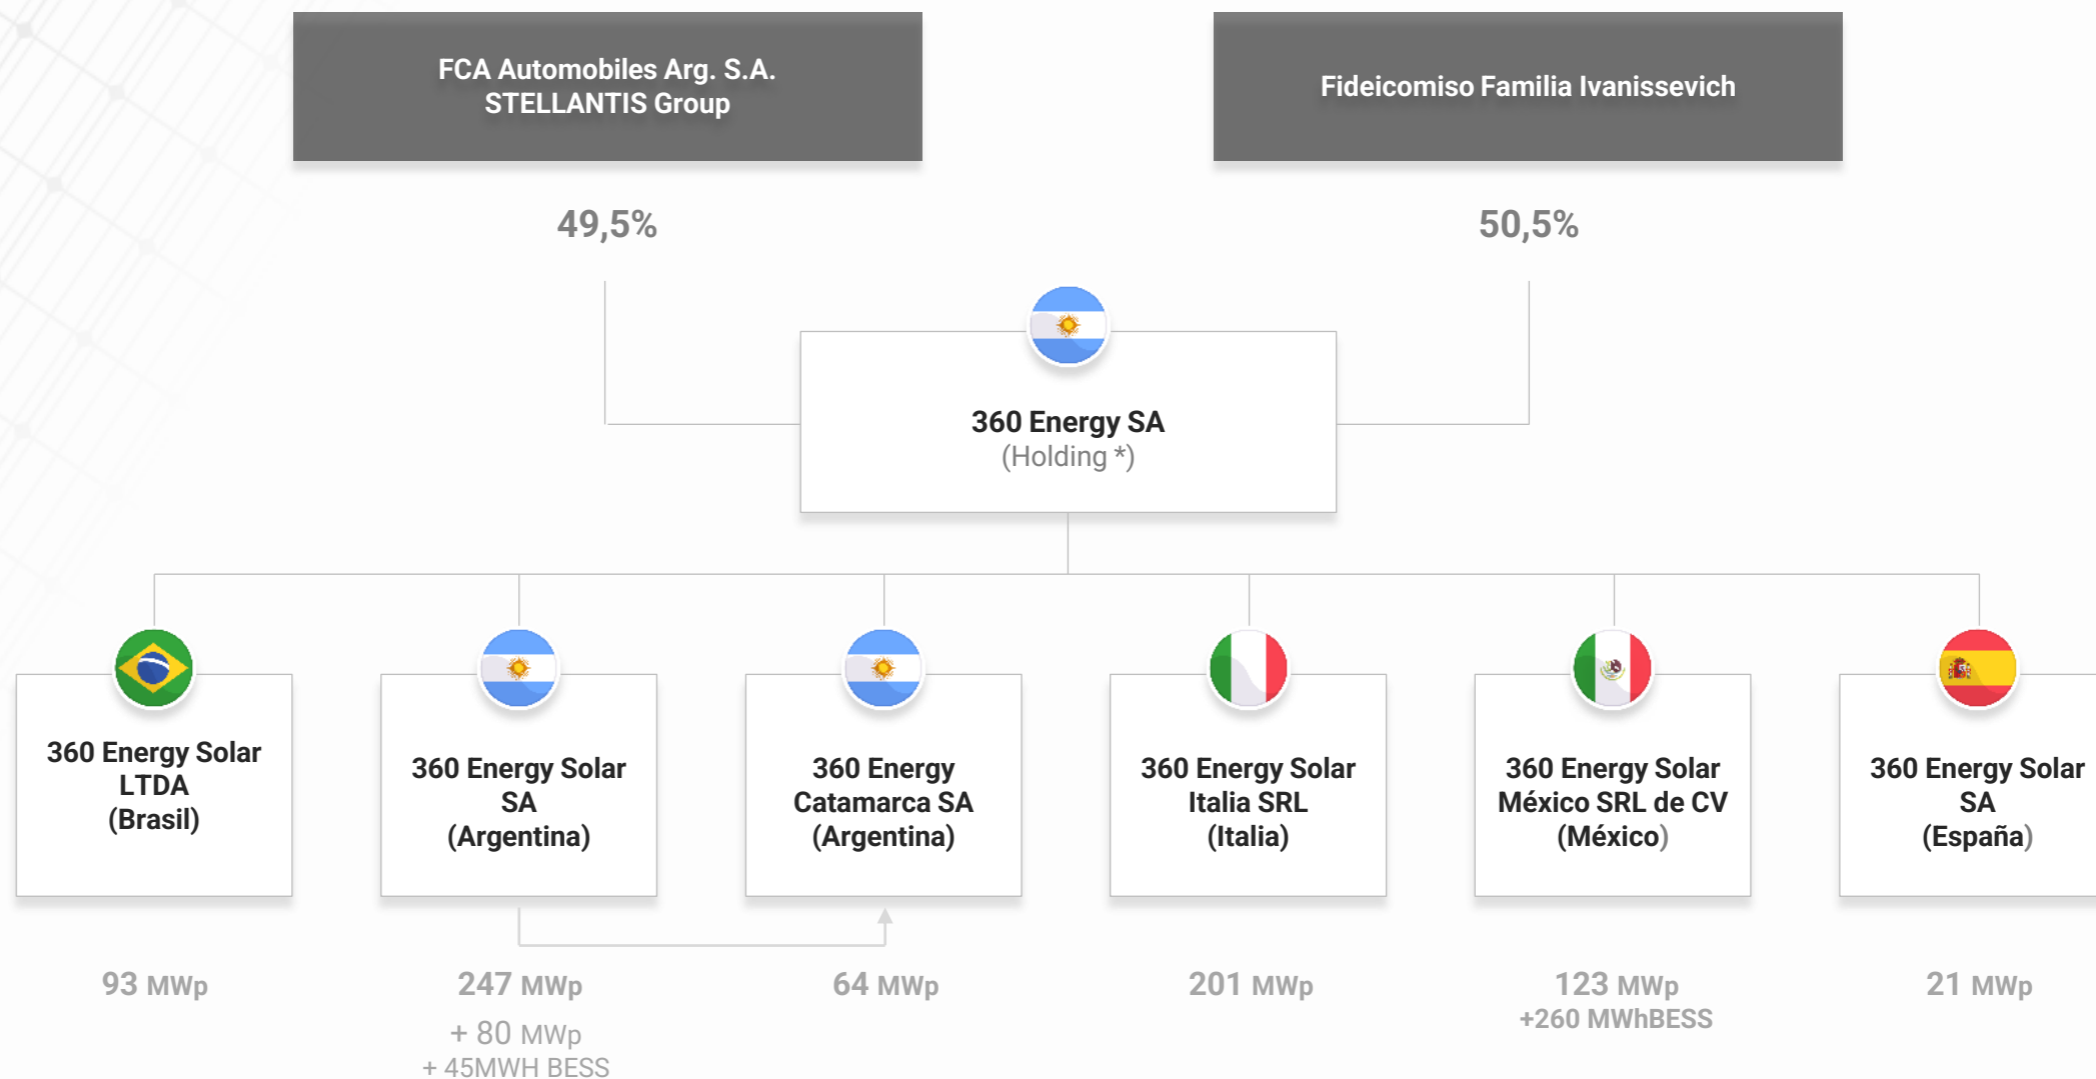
FCA Automobiles Arg. S.A.
STELLANTIS Group

Fideicomiso Familia Ivanissevich

49,5%

50,5%

360 Energy SA
(Holding *)

360 Energy Solar LTDA (Brasil)

360 Energy Solar SA (Argentina)

360 Energy Catamarca SA (Argentina)

360 Energy Solar Italia SRL (Italia)

360 Energy Solar México SRL de CV (México)

360 Energy Solar SA (España)

93 MWp

247 MWp
+ 80 MWp
+ 45MWH BESS

64 MWp

201 MWp

123 MWp
+260 MWhBESS

21 MWp